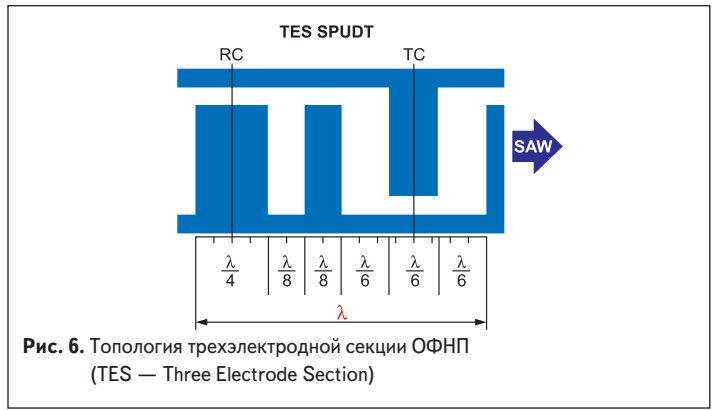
TES SPUDT

RC

TC

SAW

$\frac{\lambda}{4}$ $\frac{\lambda}{8}$ $\frac{\lambda}{8}$ $\frac{\lambda}{6}$ $\frac{\lambda}{6}$ $\frac{\lambda}{6}$

$\lambda$

**Рис. 6.** Топология трехэлектродной секции ОФНП (TES — Three Electrode Section)